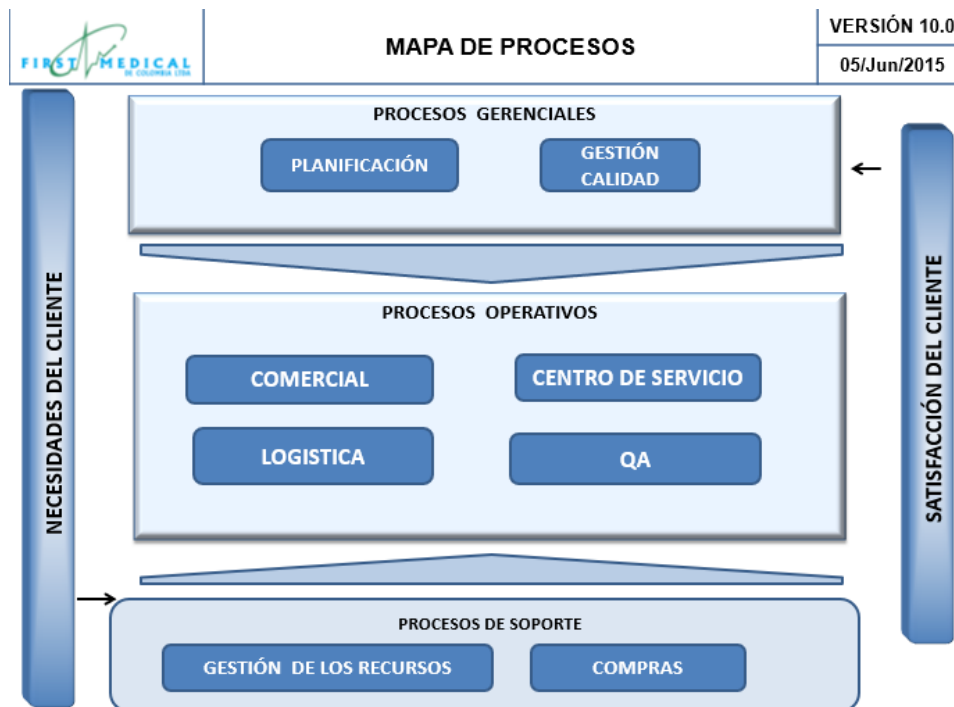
FIRST MEDICAL
DE COLOMBIA LTDA

MAPA DE PROCESOS

VERSIÓN 10.0

05/Jun/2015

NECESIDADES DEL CLIENTE

PROCESOS GERENCIALES

PLANIFICACIÓN

GESTIÓN CALIDAD

PROCESOS OPERATIVOS

COMERCIAL

CENTRO DE SERVICIO

LOGISTICA

QA

PROCESOS DE SOPORTE

GESTIÓN DE LOS RECURSOS

COMPRAS

SATISFACCIÓN DEL CLIENTE